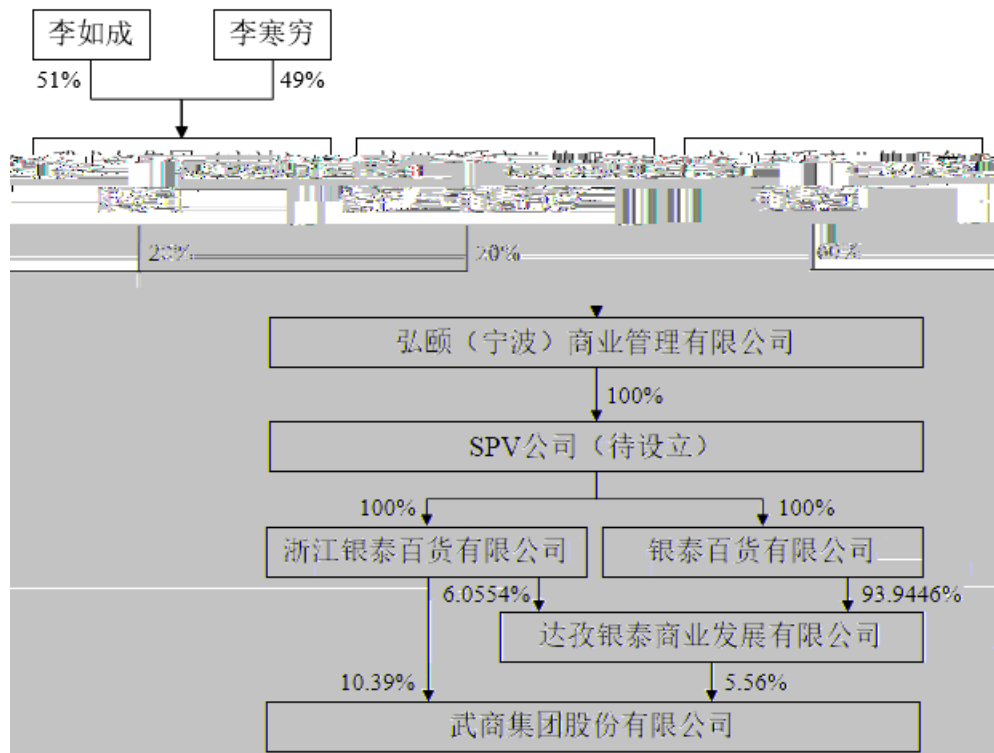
李如成

李寒穷

51%

49%

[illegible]

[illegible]

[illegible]

20%

20%

60%

弘颐（宁波）商业管理有限公司

100%

SPV公司（待设立）

100%

100%

浙江银泰百货有限公司

银泰百货有限公司

6.0554%

93.9446%

达孜银泰商业发展有限公司

10.39%

5.56%

武商集团股份有限公司